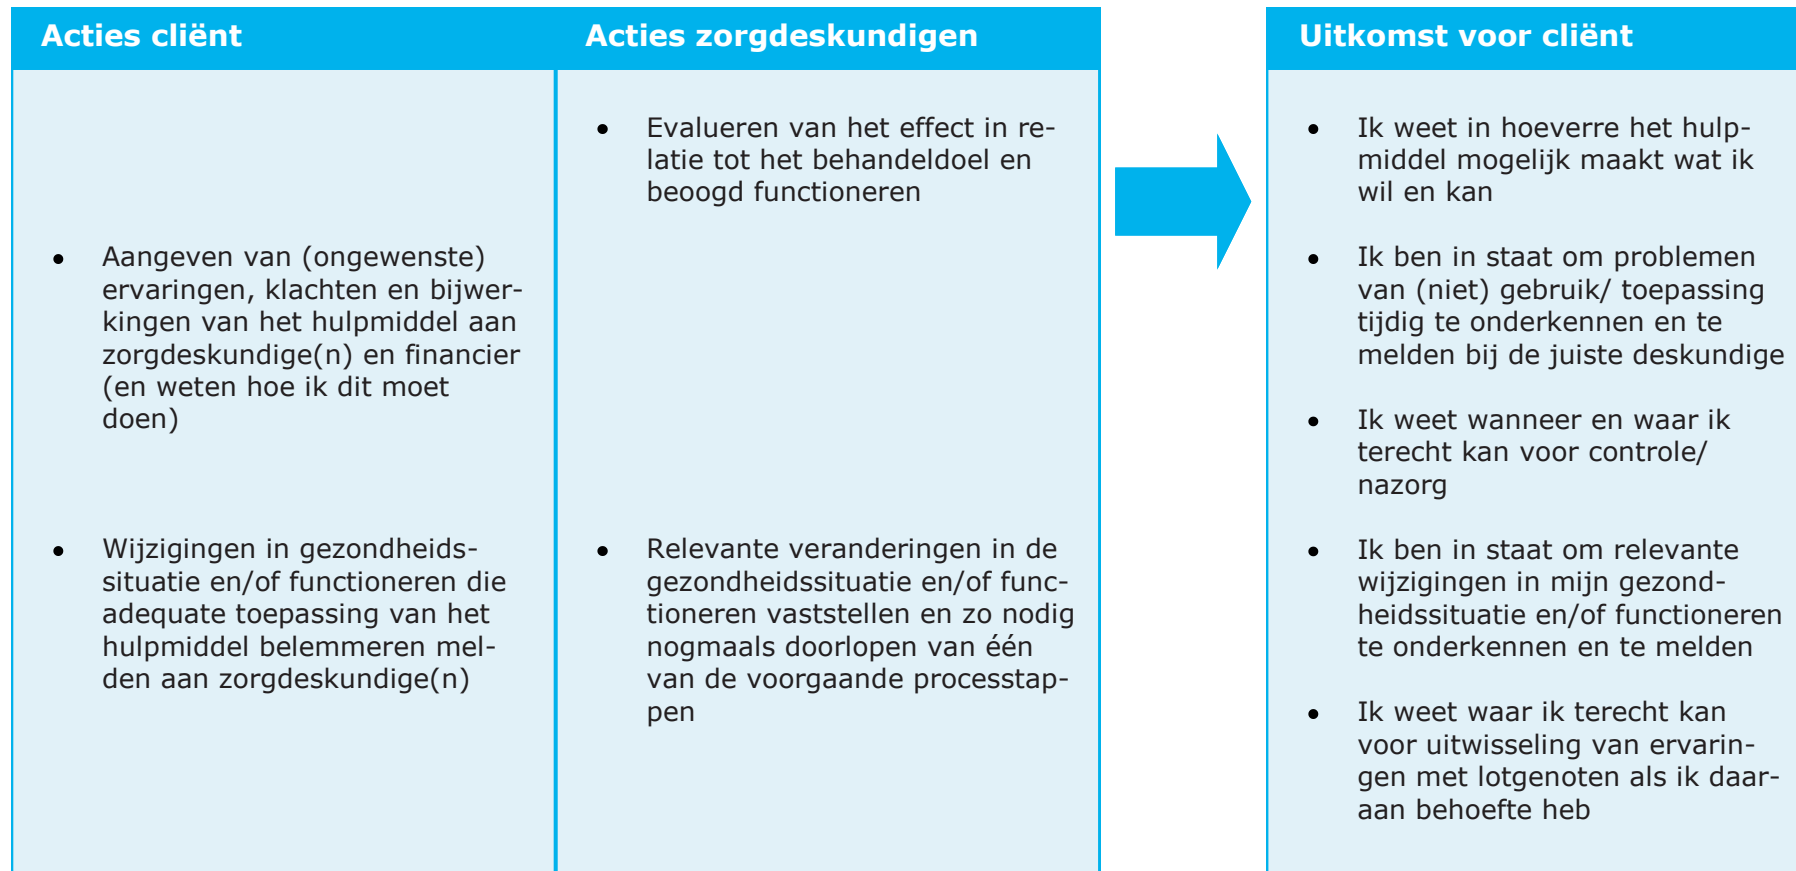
| Acties cliënt | Acties zorgdeskundigen |
|---|---|
| | • Evalueren van het effect in relatie tot het behandeldoel en beoogd functioneren |
| • Aangeven van (ongewenste) ervaringen, klachten en bijwerkingen van het hulpmiddel aan zorgdeskundige(n) en financier (en weten hoe ik dit moet doen) | |
| • Wijzigingen in gezondheidssituatie en/of functioneren die adequate toepassing van het hulpmiddel belemmeren melden aan zorgdeskundige(n) | • Relevante veranderingen in de gezondheidssituatie en/of functioneren vaststellen en zo nodig nogmaals doorlopen van één van de voorgaande processtappen |

**Uitkomst voor cliënt**

• Ik weet in hoeverre het hulpmiddel mogelijk maakt wat ik wil en kan

• Ik ben in staat om problemen van (niet) gebruik/ toepassing tijdig te onderkennen en te melden bij de juiste deskundige

• Ik weet wanneer en waar ik terecht kan voor controle/ nazorg

• Ik ben in staat om relevante wijzigingen in mijn gezondheidssituatie en/of functioneren te onderkennen en te melden

• Ik weet waar ik terecht kan voor uitwisseling van ervaringen met lotgenoten als ik daaraan behoefte heb